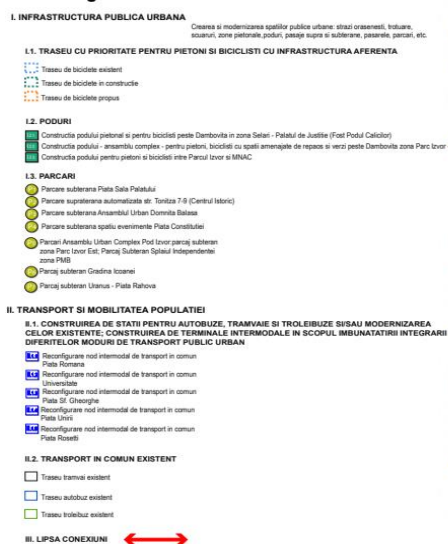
I. INFRASTRUCTURA PUBLICA URBANA

Crearea si modernizarea spatiilor publice urbane: strazi orasenesti, trotuare, scuaruri, zone pietonale,poduri, pasaje supra si subterane, pasarele, parcari, etc.

I.1. TRASEU CU PRIORITATE PENTRU PIETONI SI BICICLISTI CU INFRASTRUCTURA AFERENTA

Traseu de biciclete existent

Traseu de biciclete in constructie

Traseu de biciclete propus

I.2. PODURI

Constructia podului pietonal si pentru biciclisti peste Dambovita in zona Selari - Palatul de Justitie (Fost Podul Calicilor)

Constructia podului - ansamblu complex - pentru pietoni, biciclisti cu spatii amenajate de repaos si verzi peste Dambovita zona Parc Izvor

Constructia podului pentru pietoni si biciclisti intre Parcul Izvor si MNAC

I.3. PARCARI

Parcare subterana Piata Sala Palatului

Parcare supraterana automatizata str. Tonitza 7-9 (Centrul Istoric)

Parcare subterana Ansamblul Urban Domnita Balasa

Parcare subterana spatiu evenimente Piata Constitutiei

Parcari Ansamblu Urban Complex Pod Izvor:parcaj subteran zona Parc Izvor Est; Parcaj Subteran Splaiul Independentei zona PMB

Parcaj subteran Gradina Icoanei

Parcaj subteran Uranus - Piata Rahova

II. TRANSPORT SI MOBILITATEA POPULATIEI

II.1. CONSTRUIREA DE STATII PENTRU AUTOBUZE, TRAMVAIE SI TROLEIBUZE SI/SAU MODERNIZAREA CELOR EXISTENTE; CONSTRUIREA DE TERMINALE INTERMODALE IN SCOPUL IMBUNATATIRII INTEGRARII DIFERITELOR MODURI DE TRANSPORT PUBLIC URBAN

II.1 Reconfigurare nod intermodal de transport in comun Piata Romana

II.1 Reconfigurare nod intermodal de transport in comun Universitate

II.1 Reconfigurare nod intermodal de transport in comun Piata Sf. Gheorghe

II.1 Reconfigurare nod intermodal de transport in comun Piata Unirii

II.1 Reconfigurare nod intermodal de transport in comun Piata Rosetti

II.2. TRANSPORT IN COMUN EXISTENT

Traseu tramvai existent

Traseu autobuz existent

Traseu troleibuz existent

III. LIPSA CONEXIUNI